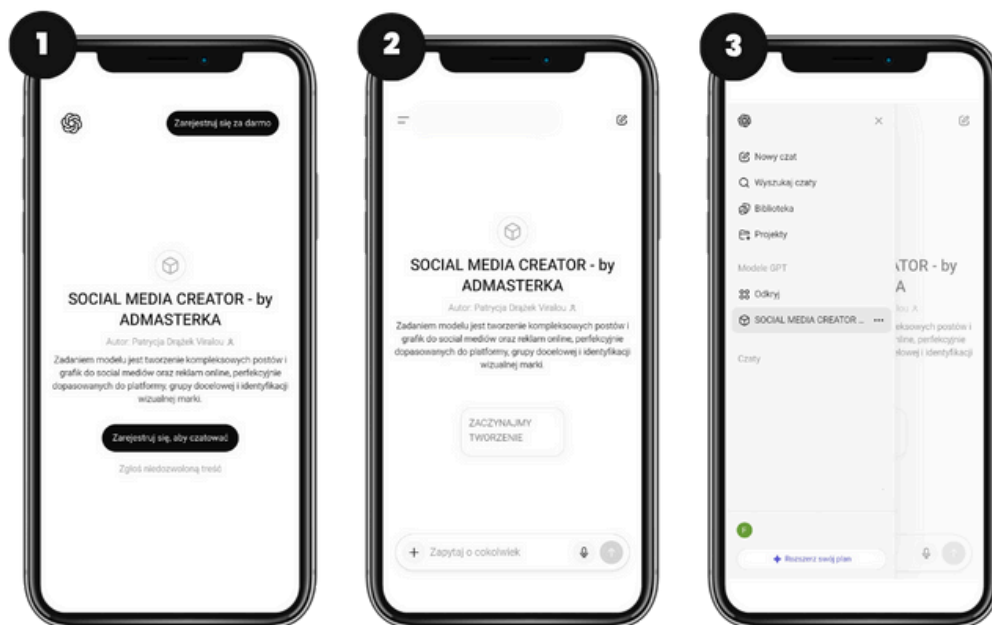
1

Zarejestruj się za darmo

SOCIAL MEDIA CREATOR - by ADMASTERKA

Autor: Patrycja Drążek Viralou

Zadaniem modelu jest tworzenie kompleksowych postów i grafik do social mediów oraz reklam online, perfekcyjnie dopasowanych do platformy, grupy docelowej i identyfikacji wizualnej marki.

Zarejestruj się, aby czatować

Zgłoś niedozwoloną treść

2

SOCIAL MEDIA CREATOR - by ADMASTERKA

Autor: Patrycja Drążek Viralou

Zadaniem modelu jest tworzenie kompleksowych postów i grafik do social mediów oraz reklam online, perfekcyjnie dopasowanych do platformy, grupy docelowej i identyfikacji wizualnej marki.

ZACZYNAJMY TWORZENIE

+ Zapytaj o cokolwiek

3

Nowy czat

Wyszukaj czaty

Biblioteka

Projekty

Modele GPT

Odkryj

SOCIAL MEDIA CREATOR ...

Czaty

ATOR - by A

eksowych postów i w, perfekcyjnie olowej i identyfikacji

Rozszerz swój plan